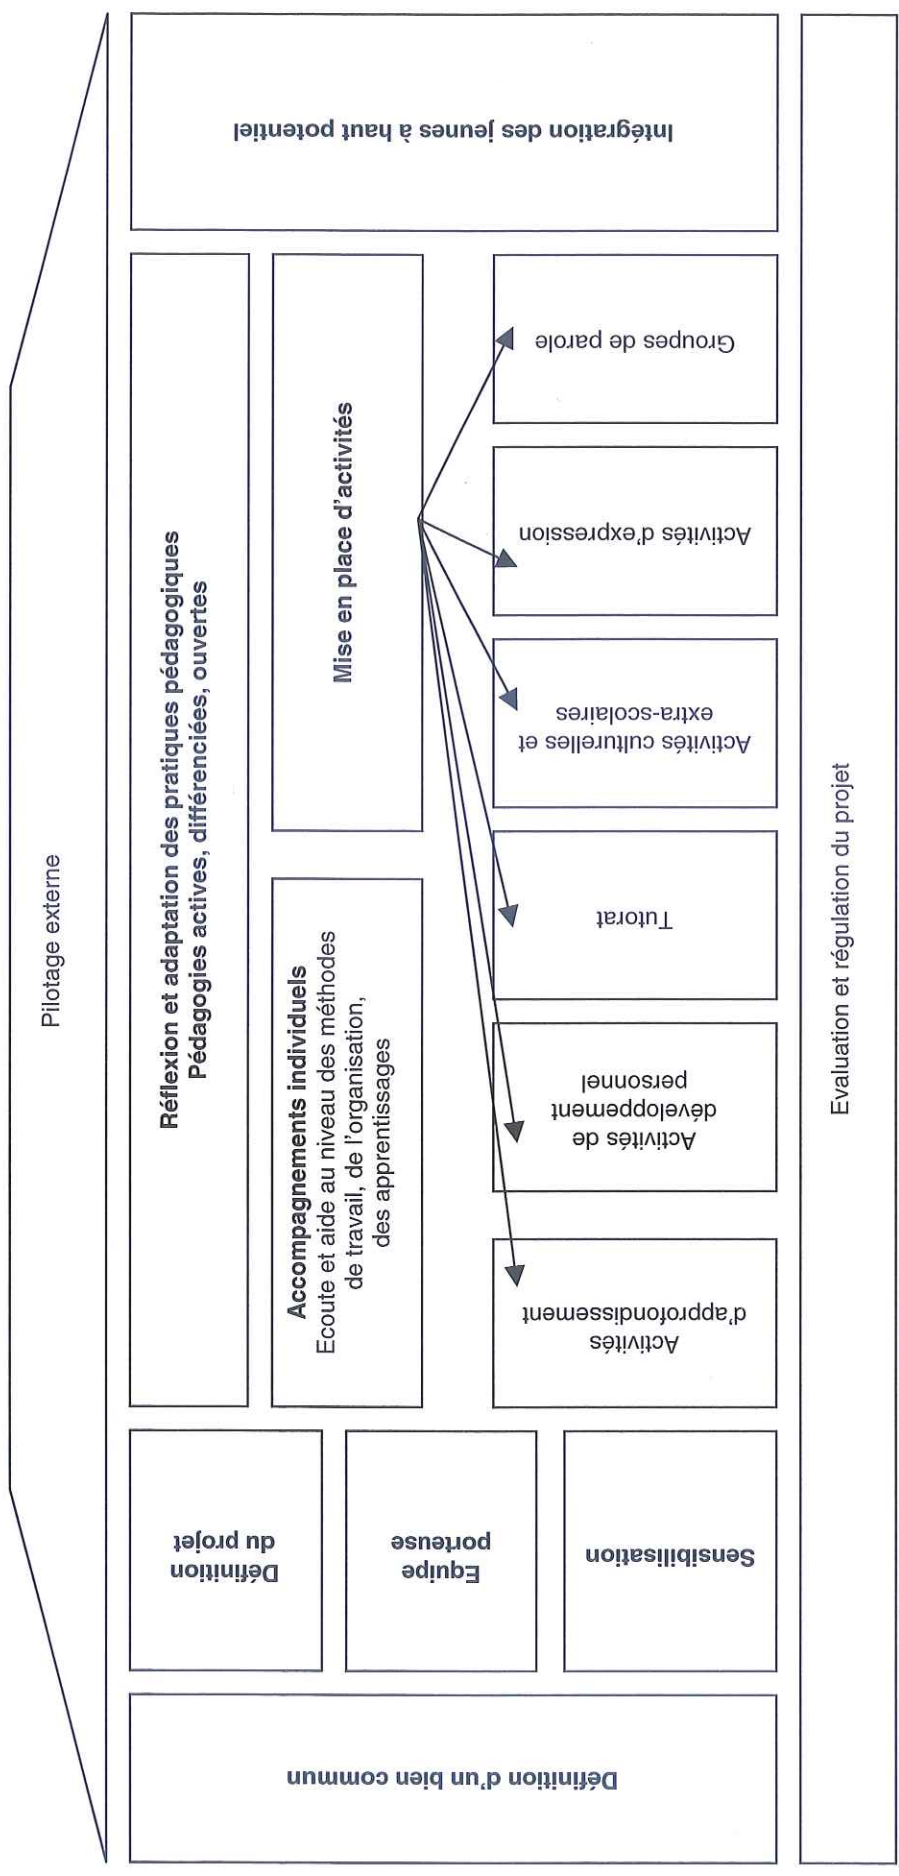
Pilotage externe

Intégration des jeunes à haut potentiel

Réflexion et adaptation des pratiques pédagogiques
Pédagogies actives, différenciées, ouvertes

Mise en place d'activités

Accompagnements individuels
Ecoute et aide au niveau des méthodes de travail, de l'organisation, des apprentissages

Groupes de parole

Activités d'expression

Activités culturelles et extra-scolaires

Tutorat

Activités de développement personnel

Activités d'approfondissement

Définition du projet

Equipe porteuse

Sensibilisation

Définition d'un bien commun

Evaluation et régulation du projet